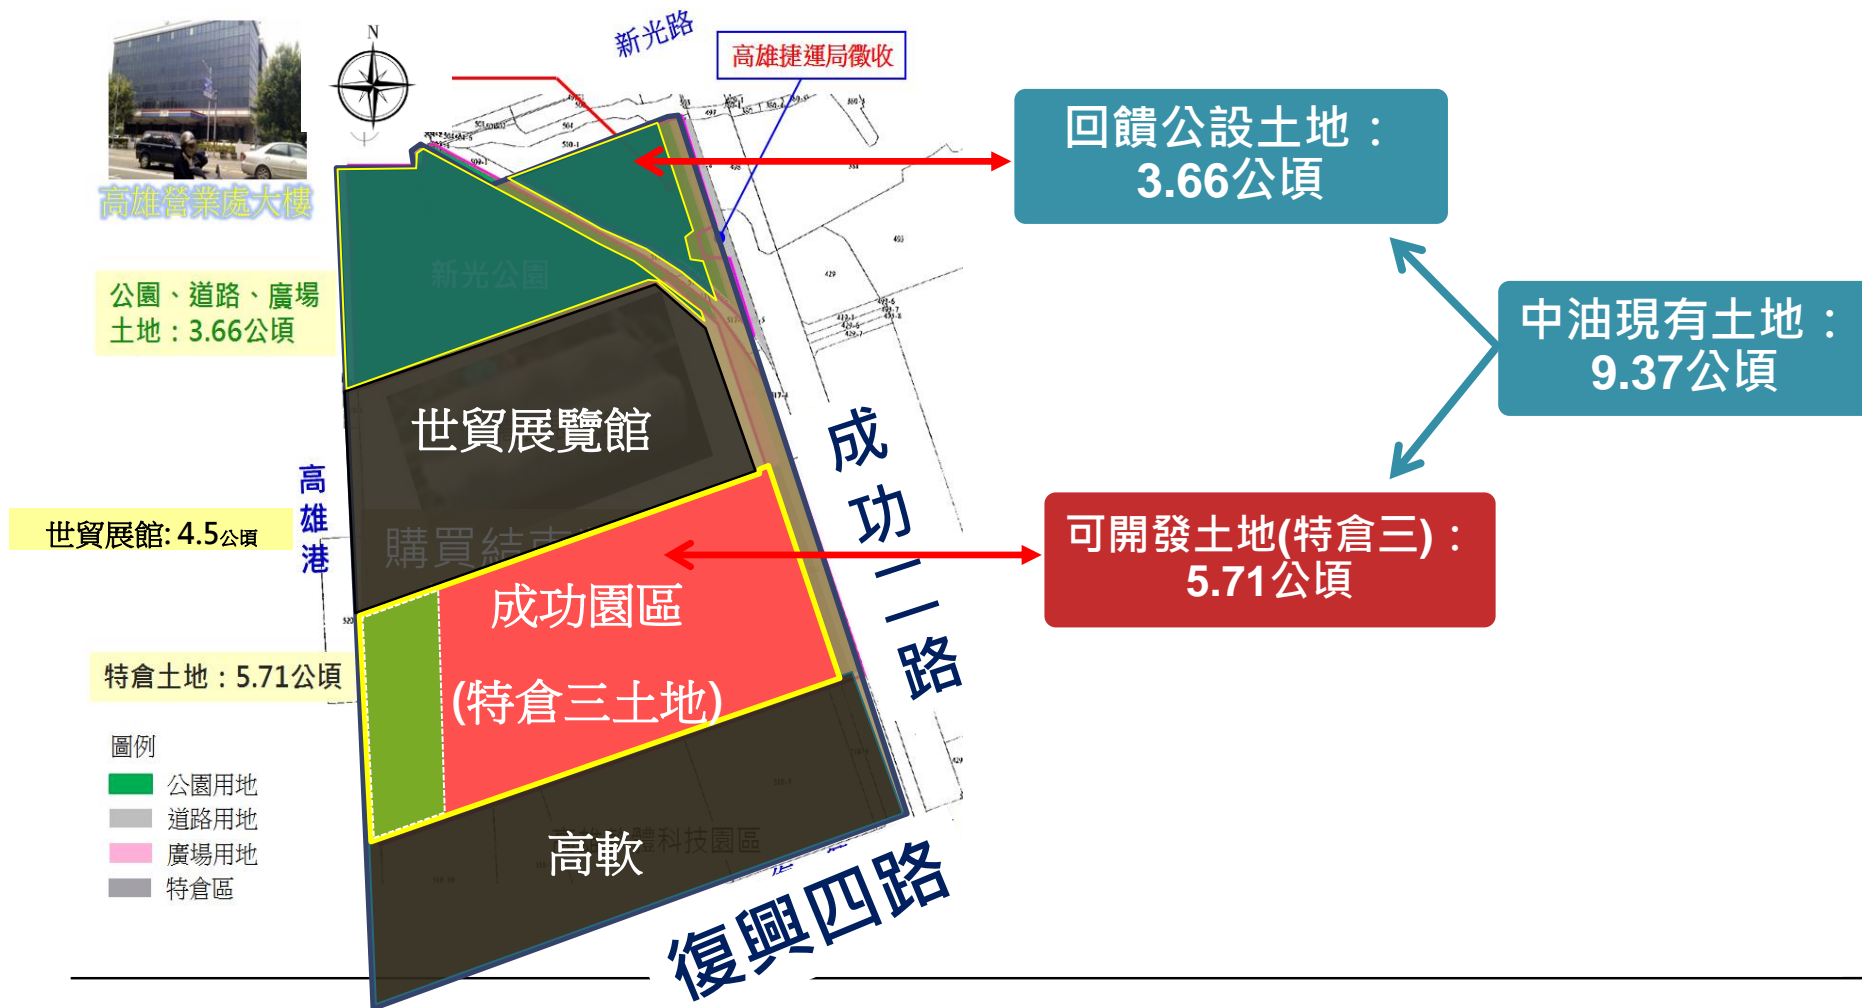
N
新光路
高雄捷運局徵收
高雄營業處大樓
回饋公設土地：
3.66公頃
新光公園
公園、道路、廣場
土地：3.66公頃
中油現有土地：
9.37公頃
世貿展覽館
成
功
二
路
高
雄
港
世貿展館: 4.5公頃
購買結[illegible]
可開發土地(特倉三)：
5.71公頃
成功園區
(特倉三土地)
特倉土地：5.71公頃
圖例
公園用地
道路用地
廣場用地
特倉區
高軟
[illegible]體科技園區
復興四路